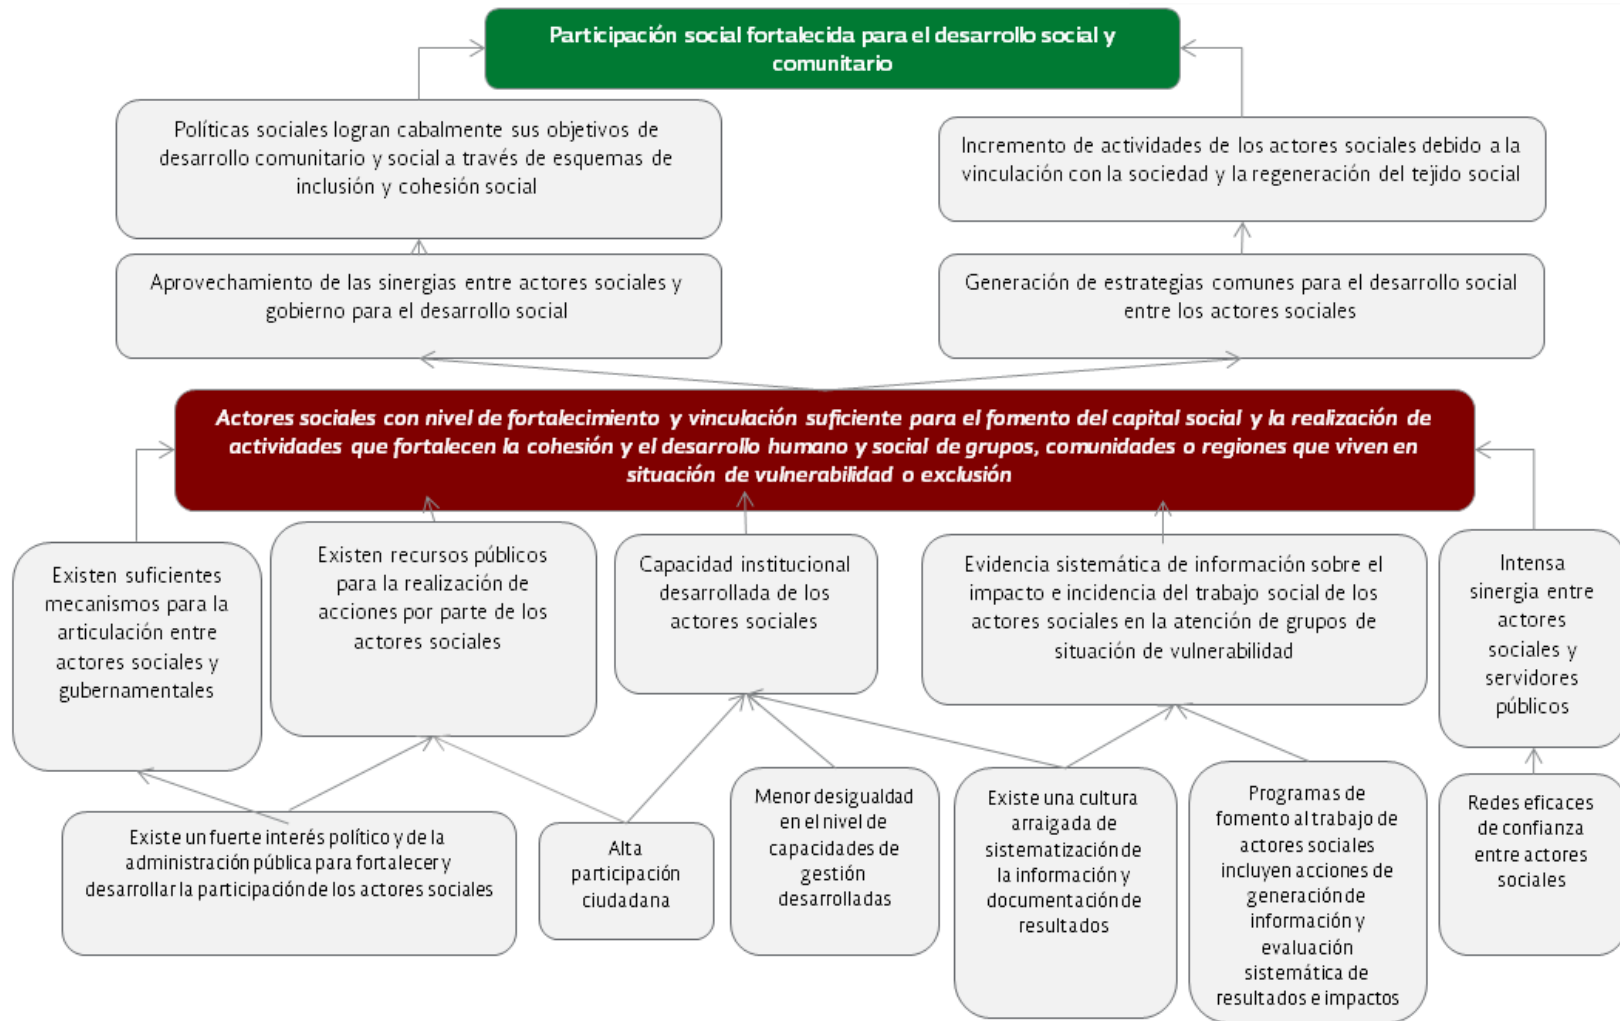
Participación social fortalecida para el desarrollo social y comunitario

Políticas sociales logran cabalmente sus objetivos de desarrollo comunitario y social a través de esquemas de inclusión y cohesión social

Incremento de actividades de los actores sociales debido a la vinculación con la sociedad y la regeneración del tejido social

Aprovechamiento de las sinergias entre actores sociales y gobierno para el desarrollo social

Generación de estrategias comunes para el desarrollo social entre los actores sociales

Actores sociales con nivel de fortalecimiento y vinculación suficiente para el fomento del capital social y la realización de actividades que fortalecen la cohesión y el desarrollo humano y social de grupos, comunidades o regiones que viven en situación de vulnerabilidad o exclusión

Existen suficientes mecanismos para la articulación entre actores sociales y gubernamentales

Existen recursos públicos para la realización de acciones por parte de los actores sociales

Capacidad institucional desarrollada de los actores sociales

Evidencia sistemática de información sobre el impacto e incidencia del trabajo social de los actores sociales en la atención de grupos de situación de vulnerabilidad

Intensa sinergia entre actores sociales y servidores públicos

Existe un fuerte interés político y de la administración pública para fortalecer y desarrollar la participación de los actores sociales

Alta participación ciudadana

Menor desigualdad en el nivel de capacidades de gestión desarrolladas

Existe una cultura arraigada de sistematización de la información y documentación de resultados

Programas de fomento al trabajo de actores sociales incluyen acciones de generación de información y evaluación sistemática de resultados e impactos

Redes eficaces de confianza entre actores sociales